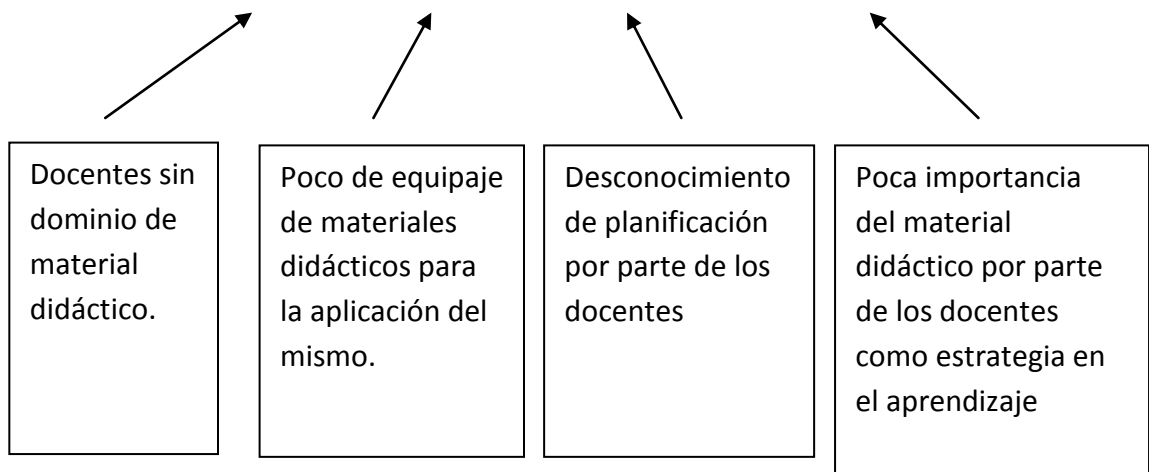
Docentes sin dominio de material didáctico.

Poco de equipaje de materiales didácticos para la aplicación del mismo.

Desconocimiento de planificación por parte de los docentes

Poca importancia del material didáctico por parte de los docentes como estrategia en el aprendizaje